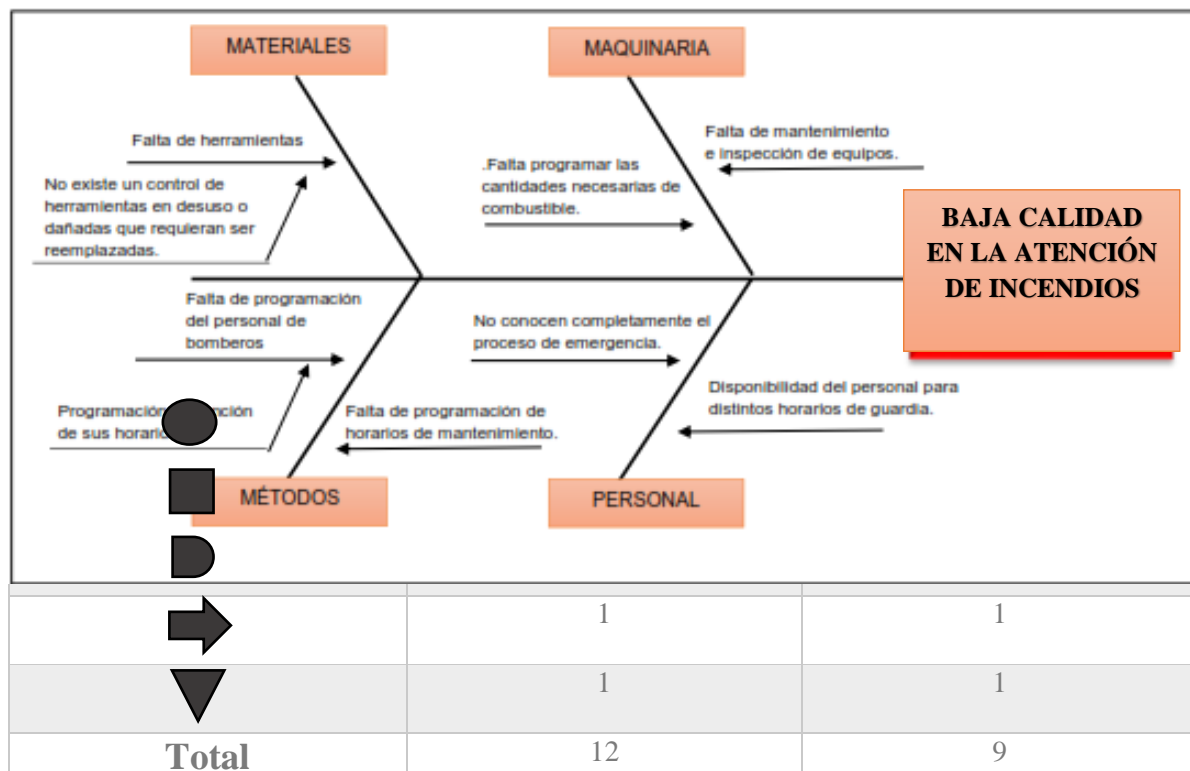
MATERIALES

MAQUINARIA

Falta de herramientas

No existe un control de herramientas en desuso o dañadas que requieran ser reemplazadas.

.Falta programar las cantidades necesarias de combustible.

Falta de mantenimiento e inspección de equipos.

BAJA CALIDAD EN LA ATENCIÓN DE INCENDIOS

Falta de programación del personal de bomberos

Programación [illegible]nción de sus horario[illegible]

Falta de programación de horarios de mantenimiento.

No conocen completamente el proceso de emergencia.

Disponibilidad del personal para distintos horarios de guardia.

MÉTODOS

PERSONAL

| | | |
|---|---|---|
| | 1 | 1 |
| | 1 | 1 |
| Total | 12 | 9 |